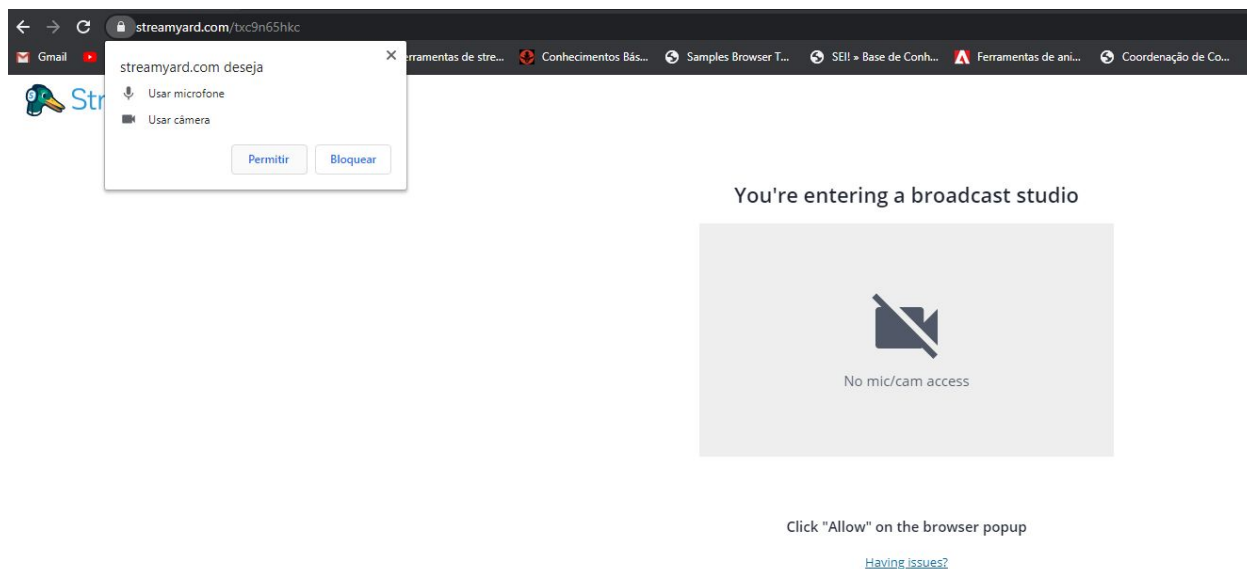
streamyard.com/txc9n65hkc

Gmail

rramentas de stre... Conhecimentos Bás... Samples Browser T... SEI! » Base de Conh... Ferramentas de ani... Coordenação de Co...

Str

streamyard.com deseja

Usar microfone

Usar câmera

Permitir Bloquear

You're entering a broadcast studio

No mic/cam access

Click "Allow" on the browser popup

Having issues?